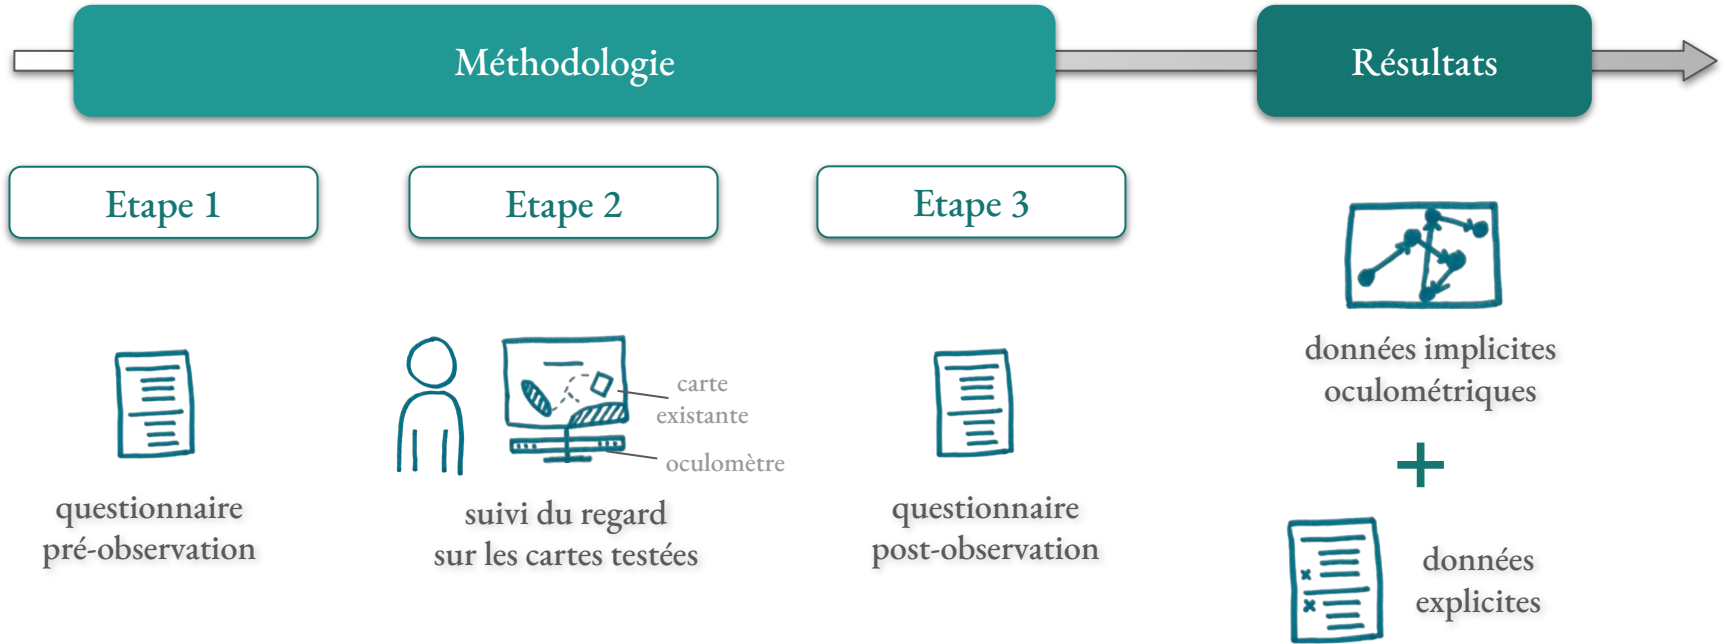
Méthodologie

Résultats

Etape 1

Etape 2

Etape 3

questionnaire pré-observation

carte existante

oculomètre

suivi du regard sur les cartes testées

questionnaire post-observation

données implicites oculométriques

+

données explicites